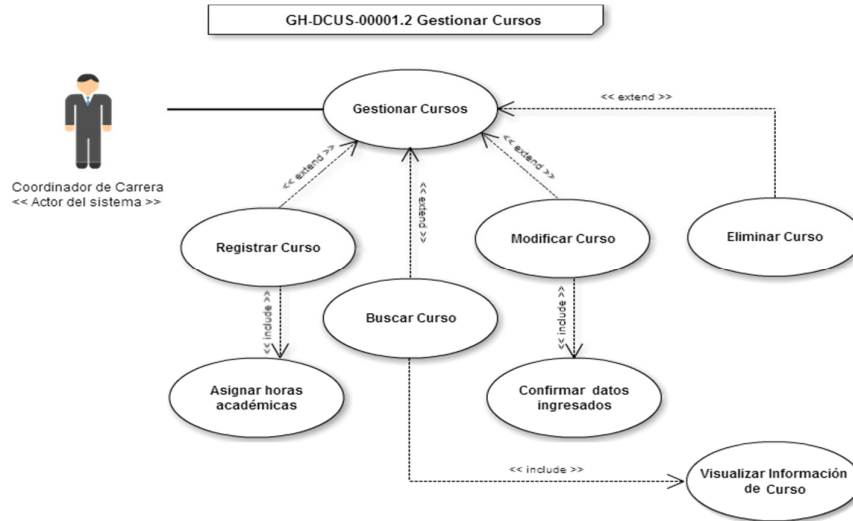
GH-DCUS-00001.2 Gestionar Cursos

Coordinador de Carrera
<< Actor del sistema >>

Gestionar Cursos

<< extend >>

<< extend >>

<< extend >>

<< extend >>

Registrar Curso

Buscar Curso

Modificar Curso

Eliminar Curso

<< include >>

<< include >>

Asignar horas académicas

Confirmar datos ingresados

<< include >>

Visualizar Información de Curso